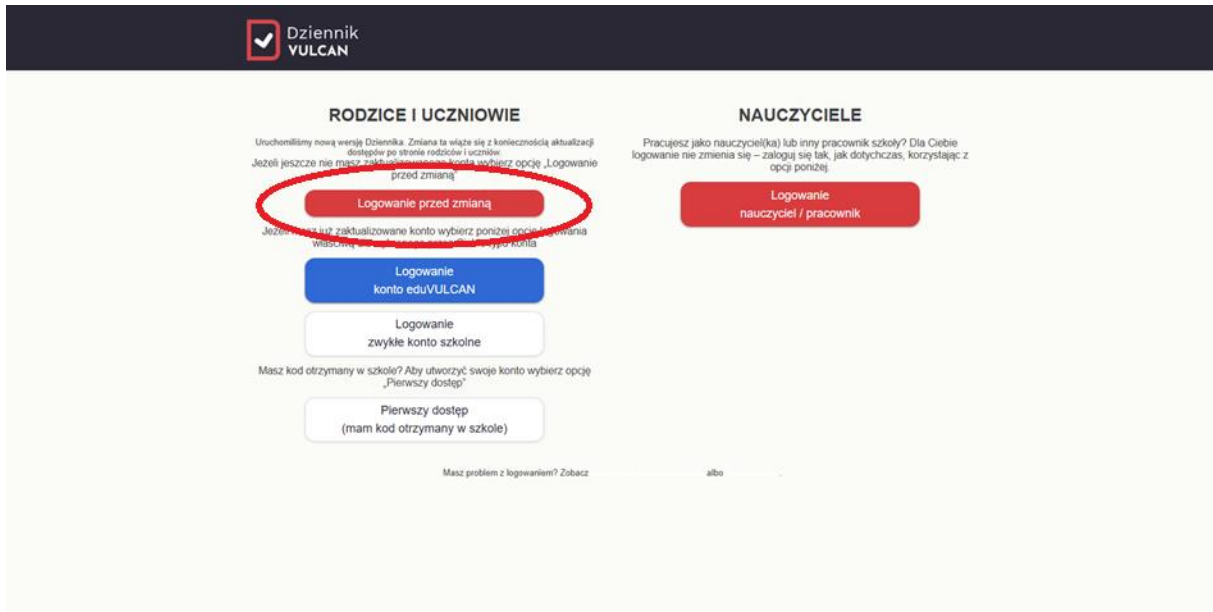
Dziennik VULCAN

RODZICE I UCZNIOWIE

Uruchomiliśmy nową wersję Dziennika. Zmiana ta wiąże się z koniecznością aktualizacji dostępów po stronie rodziców i uczniów.
Jeżeli jeszcze nie masz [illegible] konta wybierz opcję „Logowanie przed zmianą"

Logowanie przed zmianą

Jeżeli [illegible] już zaktualizowane konto wybierz poniżej opcję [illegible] własciwą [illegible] konta

Logowanie
konto eduVULCAN

Logowanie
zwykłe konto szkolne

Masz kod otrzymany w szkole? Aby utworzyć swoje konto wybierz opcję „Pierwszy dostęp"

Pierwszy dostęp
(mam kod otrzymany w szkole)

Masz problem z logowaniem? Zobacz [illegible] albo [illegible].

NAUCZYCIELE

Pracujesz jako nauczyciel(ka) lub inny pracownik szkoły? Dla Ciebie logowanie nie zmienia się – zaloguj się tak, jak dotychczas, korzystając z opcji poniżej.

Logowanie
nauczyciel / pracownik